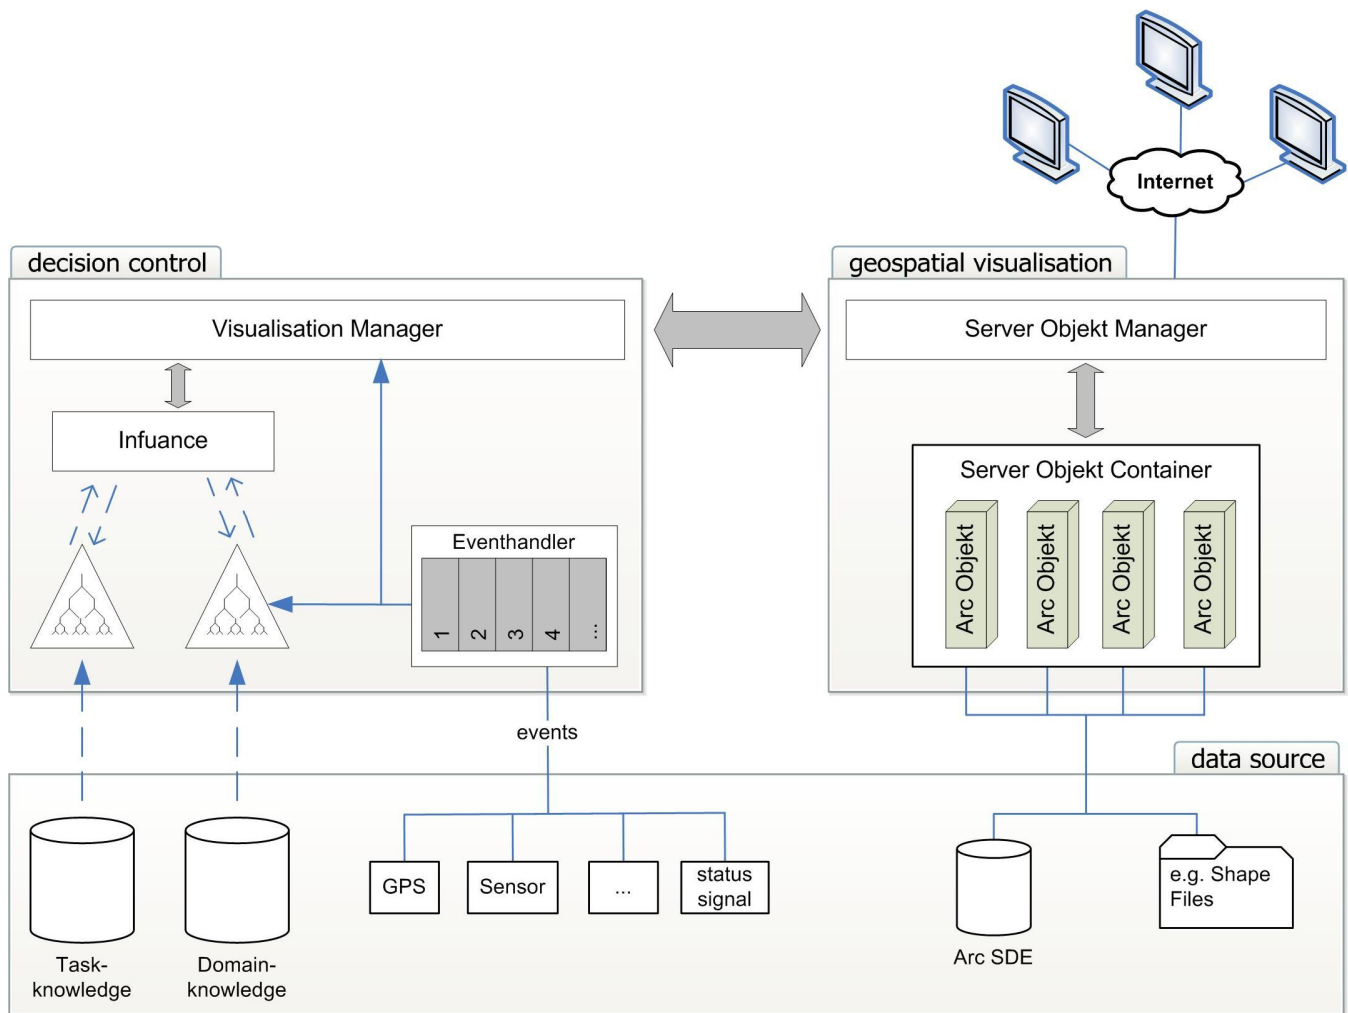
Internet

decision control

Visualisation Manager

Infuance

Eventhandler

1 2 3 4 ...

geospatial visualisation

Server Objekt Manager

Server Objekt Container

Arc Objekt Arc Objekt Arc Objekt Arc Objekt

events

data source

GPS Sensor ... status signal

Task-knowledge

Domain-knowledge

Arc SDE

e.g. Shape Files